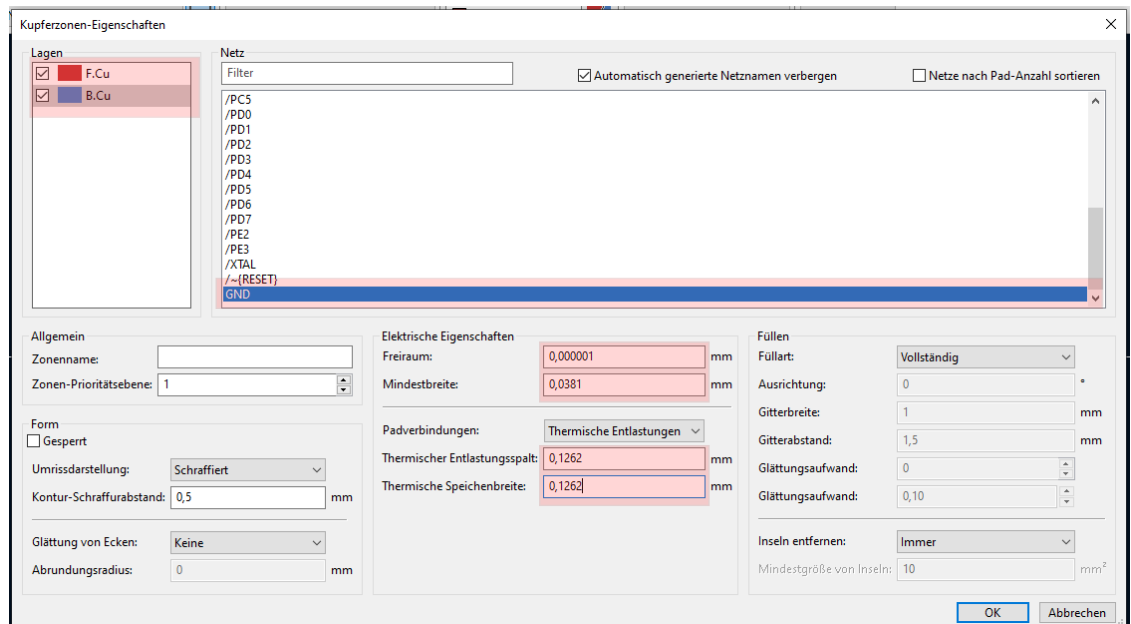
Kupferzonen-Eigenschaften

Lagen
F.Cu
B.Cu

Netz
Filter
Automatisch generierte Netznamen verbergen
Netze nach Pad-Anzahl sortieren

/PC5
/PD0
/PD1
/PD2
/PD3
/PD4
/PD5
/PD6
/PD7
/PE2
/PE3
/XTAL
/~{RESET}
GND

Allgemein
Zonenname:
Zonen-Prioritätsebene: 1

Form
Gesperrt
Umrissdarstellung: Schraffiert
Kontur-Schraffurabstand: 0,5 mm
Glättung von Ecken: Keine
Abrundungsradius: 0 mm

Elektrische Eigenschaften
Freiraum: 0,000001 mm
Mindestbreite: 0,0381 mm
Padverbindungen: Thermische Entlastungen
Thermischer Entlastungsspalt: 0,1262 mm
Thermische Speichenbreite: 0,1262 mm

Füllen
Füllart: Vollständig
Ausrichtung: 0 °
Gitterbreite: 1 mm
Gitterabstand: 1,5 mm
Glättungsaufwand: 0
Glättungsaufwand: 0,10
Inseln entfernen: Immer
Mindestgröße von Inseln: 10 $mm^2$

OK
Abbrechen